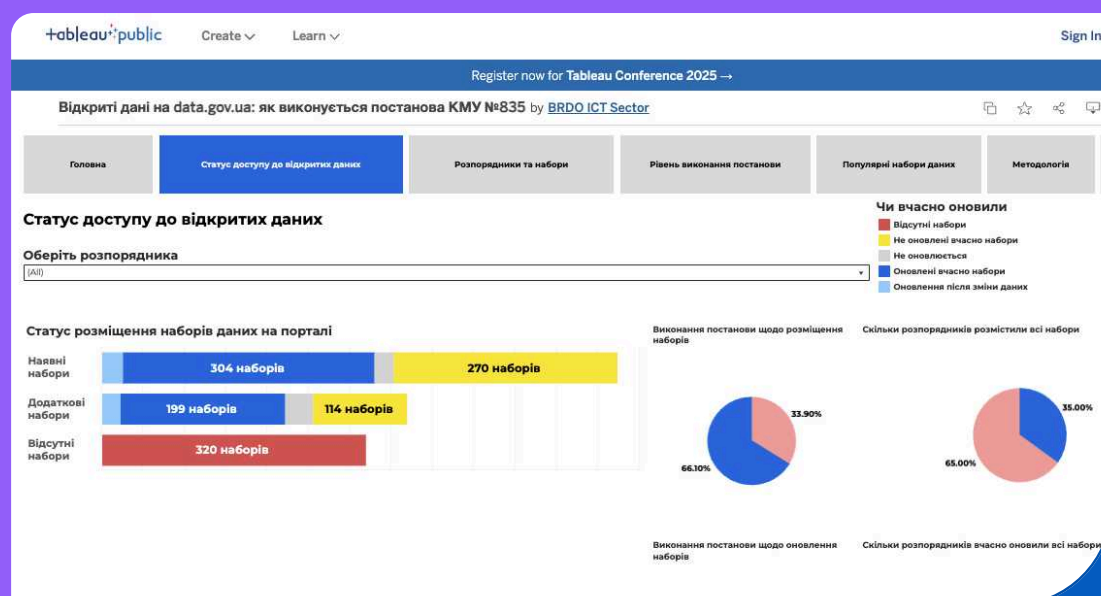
+tableau+public Create Learn Sign In

Register now for Tableau Conference 2025 →

Відкриті дані на data.gov.ua: як виконується постанова КМУ №835 by BRDO ICT Sector

| Головна | Статус доступу до відкритих даних | Розпорядники та набори | Рівень виконання постанови | Популярні набори даних | Методологія |
|---|---|---|---|---|---|

Статус доступу до відкритих даних

Оберіть розпорядника

(All)

Чи вчасно оновили
Відсутні набори
Не оновлені вчасно набори
Не оновлюється
Оновлені вчасно набори
Оновлення після зміни даних

Статус розміщення наборів даних на порталі

Наявні набори 304 наборів 270 наборів

Додаткові набори 199 наборів 114 наборів

Відсутні набори 320 наборів

Виконання постанови щодо розміщення наборів

33.90%
66.10%

Скільки розпорядників розмістили всі набори

35.00%
65.00%

Виконання постанови щодо оновлення наборів

Скільки розпорядників вчасно оновили всі набори